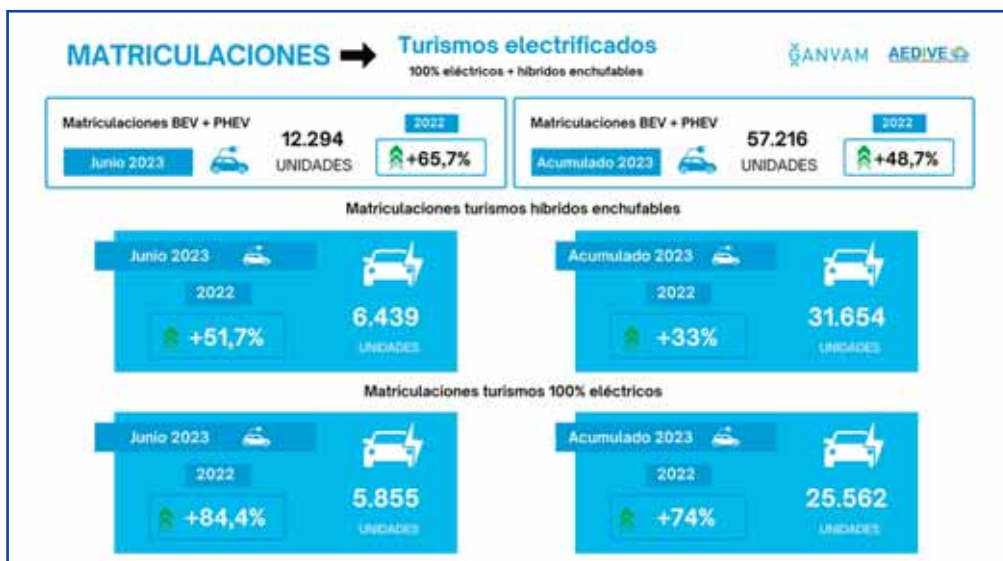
MATRICULACIONES

Turismos electrificados
100% eléctricos + híbridos enchufables

ANVAM AEDIVE

Matriculaciones BEV + PHEV
Junio 2023
12.294 UNIDADES
2022
+65,7%

Matriculaciones BEV + PHEV
Acumulado 2023
57.216 UNIDADES
2022
+48,7%

Matriculaciones turismos híbridos enchufables

Junio 2023
2022
+51,7%
6.439 UNIDADES

Acumulado 2023
2022
+33%
31.654 UNIDADES

Matriculaciones turismos 100% eléctricos

Junio 2023
2022
+84,4%
5.855 UNIDADES

Acumulado 2023
2022
+74%
25.562 UNIDADES